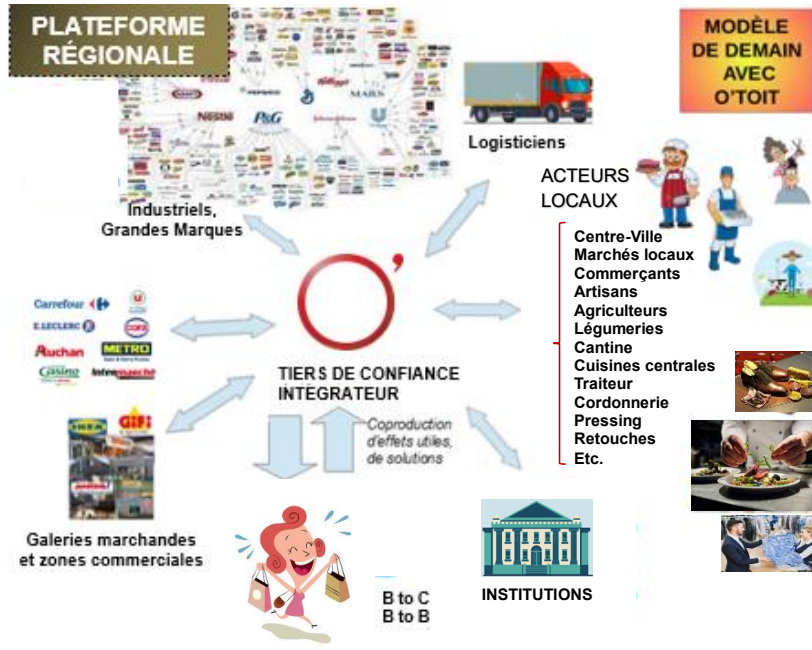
PLATEFORME RÉGIONALE

MODÈLE DE DEMAIN AVEC O'TOIT

Nestlé
P&G
Kellogg's
MARS
Unilever

Logisticiens

ACTEURS LOCAUX

Industriels, Grandes Marques

Centre-Ville
Marchés locaux
Commerçants
Artisans
Agriculteurs
Légumeries
Cantine
Cuisines centrales
Traiteur
Cordonnerie
Pressing
Retouches
Etc.

Carrefour
E.LECLERC
Cora
Auchan
METRO
Casino
Intermarché

TIERS DE CONFIANCE INTÉGRATEUR

Coproduction d'effets utiles, de solutions

IKEA
GIFI

Galeries marchandes et zones commerciales

B to C
B to B

INSTITUTIONS